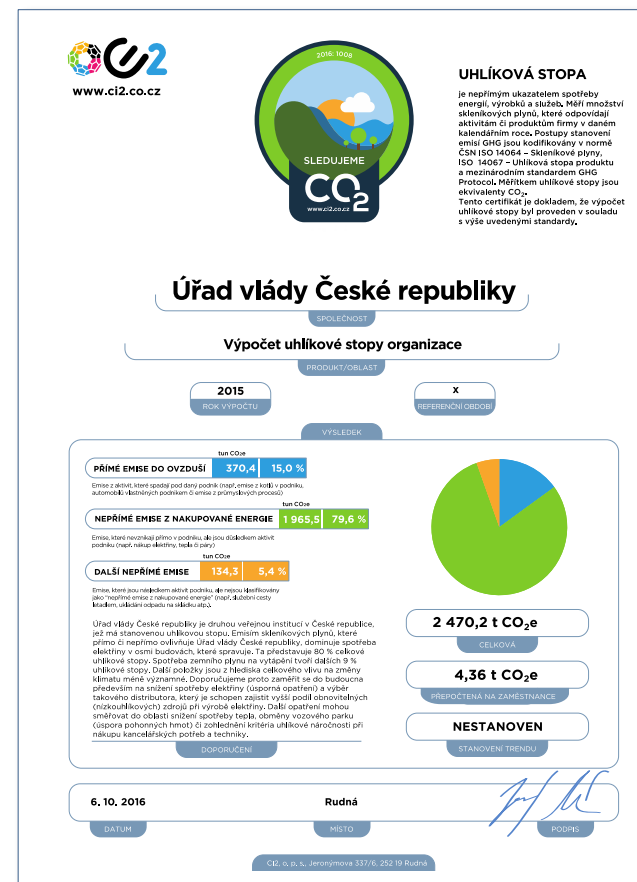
www.ci2.co.cz

2016: 1008

SLEDUJEME

$CO_2$

www.ci2.co.cz

UHLÍKOVÁ STOPA

je nepřímým ukazatelem spotřeby energií, výrobků a služeb. Měří množství skleníkových plynů, které odpovídají aktivitám či produktům firmy v daném kalendářním roce. Postupy stanovení emisí GHG jsou kodifikovány v normě ČSN ISO 14064 – Skleníkové plyny, ISO 14067 – Uhlíková stopa produktu a mezinárodním standardem GHG Protocol. Měřítkem uhlíkové stopy jsou ekvivalenty $CO_2$.
Tento certifikát je dokladem, že výpočet uhlíkové stopy byl proveden v souladu s výše uvedenými standardy.

Úřad vlády České republiky

SPOLEČNOST

Výpočet uhlíkové stopy organizace

PRODUKT/OBLAST

2015

ROK VÝPOČTU

x

REFERENČNÍ OBDOBÍ

VÝSLEDEK

tun $CO_2e$

PŘÍMÉ EMISE DO OVZDUŠÍ 370,4 15,0 %

Emise z aktivit, které spadají pod daný podnik (např. emise z kotlů v podniku, automobilů vlastněných podnikem či emise z průmyslových procesů)

tun $CO_2e$

NEPŘÍMÉ EMISE Z NAKUPOVANÉ ENERGIE 1 965,5 79,6 %

Emise, které nevznikají přímo v podniku, ale jsou důsledkem aktivit podniku (např. nákup elektřiny, tepla či páry)

tun $CO_2e$

DALŠÍ NEPŘÍMÉ EMISE 134,3 5,4 %

Emise, které jsou následkem aktivit podniku, ale nejsou klasifikovány jako "nepřímé emise z nakupované energie" (např. služební cesty letadlem, ukládání odpadu na skládku atp.).

Úřad vlády České republiky je druhou veřejnou institucí v České republice, jež má stanovenou uhlíkovou stopu. Emisím skleníkových plynů, které přímo či nepřímo ovlivňuje Úřad vlády České republiky, dominuje spotřeba elektřiny v osmi budovách, které spravuje. Ta představuje 80 % celkové uhlíkové stopy. Spotřeba zemního plynu na vytápění tvoří dalších 9 % uhlíkové stopy. Další položky jsou z hlediska celkového vlivu na změny klimatu méně významné. Doporučujeme proto zaměřit se do budoucna především na snížení spotřeby elektřiny (úsporná opatření) a výběr takového distributora, který je schopen zajistit vyšší podíl obnovitelných (nízkouhlíkových) zdrojů při výrobě elektřiny. Další opatření mohou směřovat do oblasti snížení spotřeby tepla, obměny vozového parku (úspora pohonných hmot) či zohlednění kritéria uhlíkové náročnosti při nákupu kancelářských potřeb a techniky.

DOPORUČENÍ

2 470,2 t $CO_2e$

CELKOVÁ

4,36 t $CO_2e$

PŘEPOČTENÁ NA ZAMĚSTNANCE

NESTANOVEN

STANOVENÍ TRENDU

6. 10. 2016

DATUM

Rudná

MÍSTO

PODPIS

Ci2, o. p. s., Jeronýmova 337/6, 252 19 Rudná